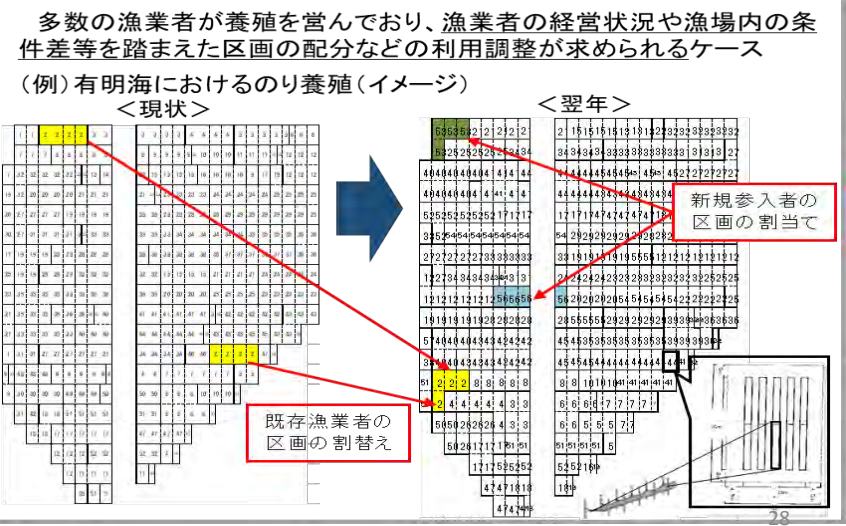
多数の漁業者が養殖を営んでおり、漁業者の経営状況や漁場内の条件差等を踏まえた区画の配分などの利用調整が求められるケース

（例）有明海におけるのり養殖（イメージ）

＜現状＞

＜翌年＞

新規参入者の区画の割当て

既存漁業者の区画の割替え

28